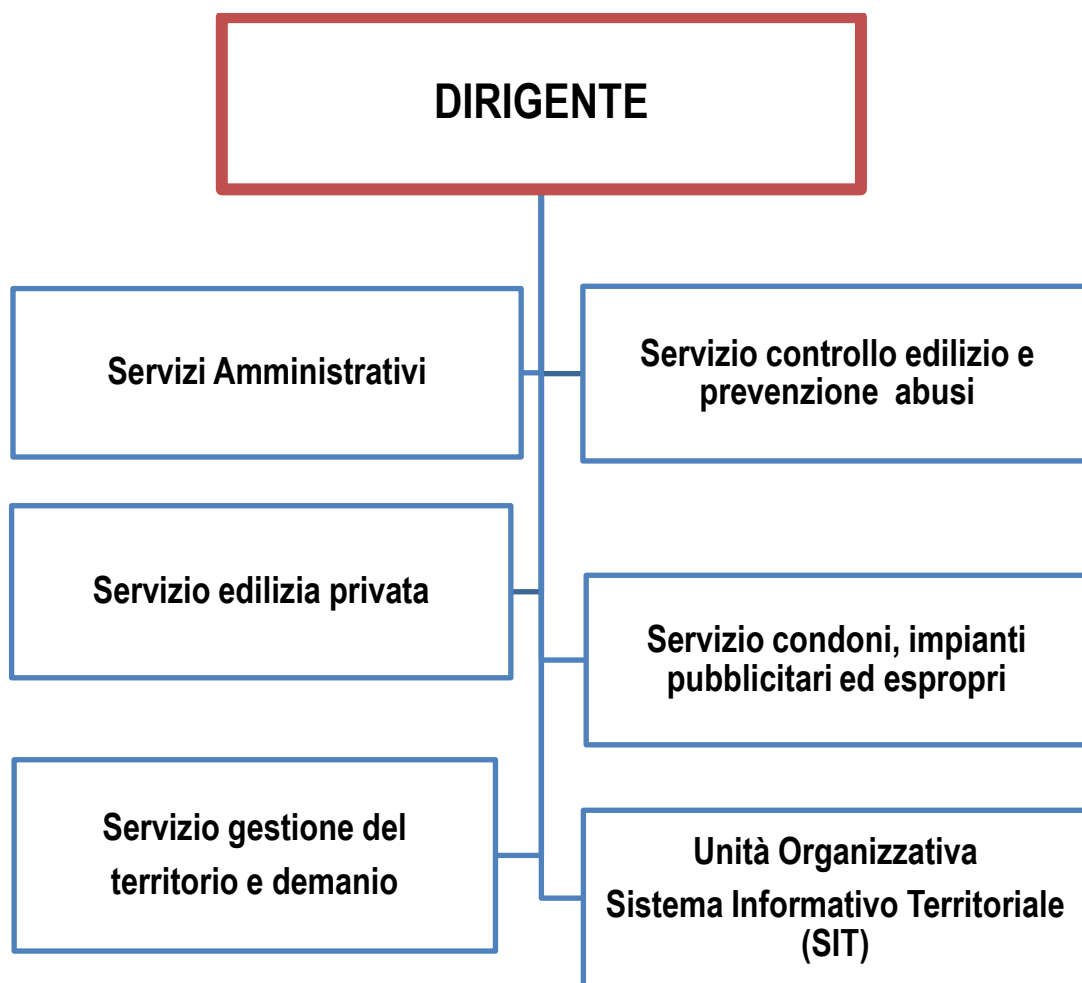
DIRIGENTE

Servizi Amministrativi

Servizio controllo edilizio e prevenzione abusi

Servizio edilizia privata

Servizio condoni, impianti pubblicitari ed espropri

Servizio gestione del territorio e demanio

Unità Organizzativa
Sistema Informativo Territoriale (SIT)